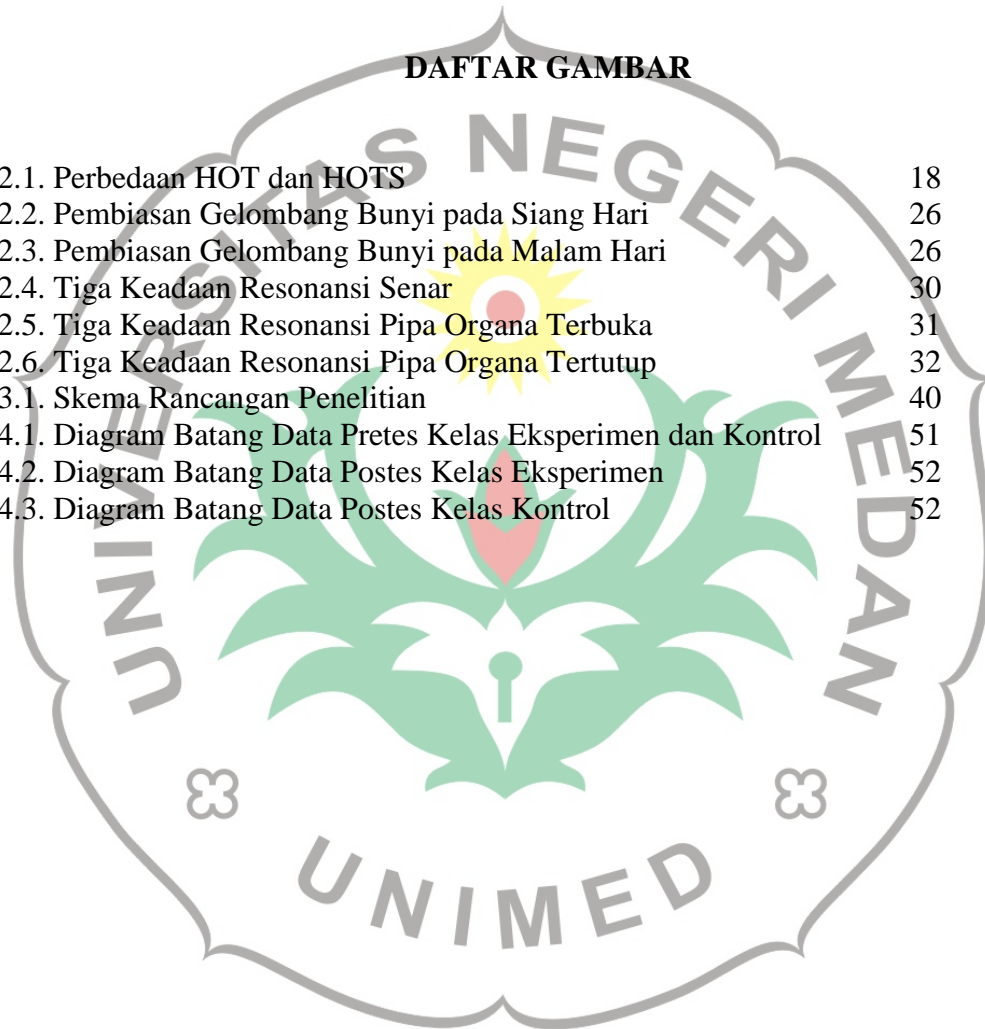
DAFTAR GAMBAR

2.1. Perbedaan HOT dan HOTS 18
2.2. Pembiasan Gelombang Bunyi pada Siang Hari 26
2.3. Pembiasan Gelombang Bunyi pada Malam Hari 26
2.4. Tiga Keadaan Resonansi Senar 30
2.5. Tiga Keadaan Resonansi Pipa Organa Terbuka 31
2.6. Tiga Keadaan Resonansi Pipa Organa Tertutup 32
3.1. Skema Rancangan Penelitian 40
4.1. Diagram Batang Data Pretes Kelas Eksperimen dan Kontrol 51
4.2. Diagram Batang Data Postes Kelas Eksperimen 52
4.3. Diagram Batang Data Postes Kelas Kontrol 52

UNIVERSITAS NEGERI MEDAN

UNIMED